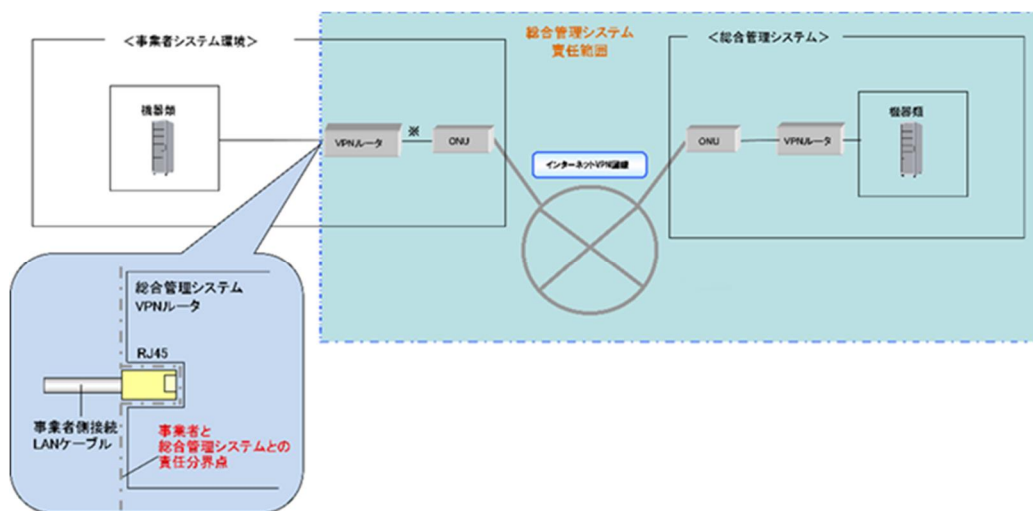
＜事業者システム環境＞

機器類

VPNルータ

※

ONU

総合管理システム
責任範囲

インターネットVPN接続

＜総合管理システム＞

ONU

VPNルータ

機器類

総合管理システム
VPNルータ

RJ45

事業者側接続
LANケーブル

事業者と
総合管理システムとの
責任分界点